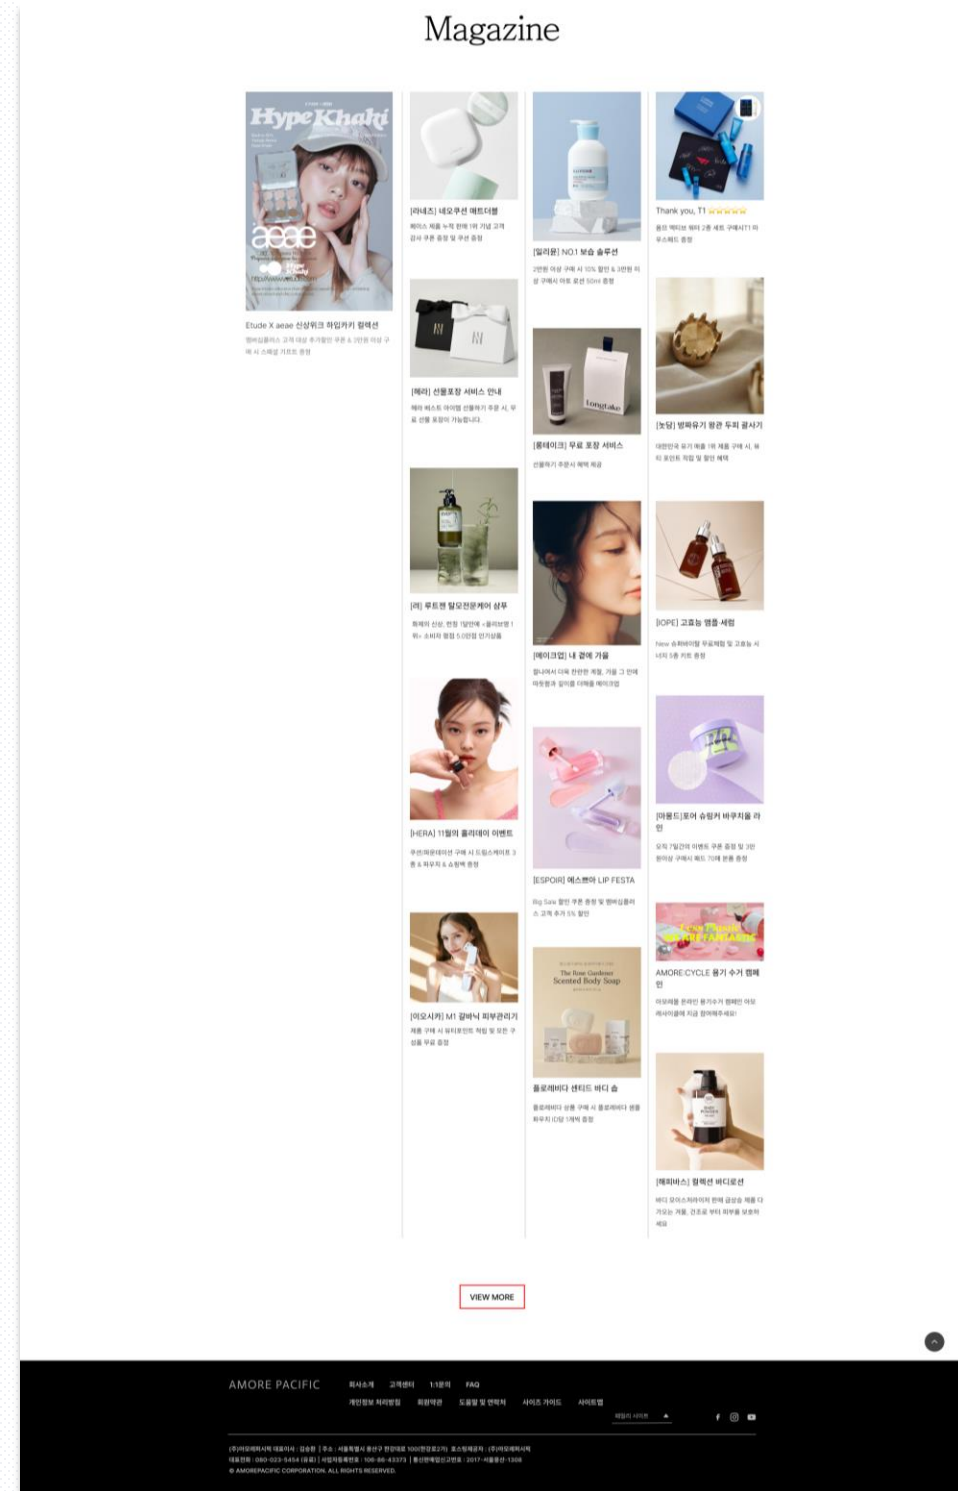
Magazine

Hype Khaki

aeae

Etude X aeae 신상위크 하입카키 컬렉션

[라네즈] 네오쿠션 매트더블

[일리윤] NO.1 보습 솔루션

Thank you, T1

[헤라] 선물포장 서비스 안내

[롱테이크] 무료 포장 서비스

Longtake

[오설록] 발효유기 황관 두피 광사기

[려] 루트젠 탈모전문케어 샴푸

[메이크업] 내 곁에 가을

[IOPE] 고효능 앰플·세럼

[HERA] 11월의 홀리데이 이벤트

[ESPOIR] 에스쁘아 LIP FESTA

[마몽드] 로어 슈링커 바쿠치올 라인

AMORE CYCLE 용기 수거 캠페인

[이오시카] M1 갈바닉 피부관리기

The Rose Gardener Scented Body Soap

플로레비다 센티드 바디 솝

[해피바스] 컬렉션 바디로션

VIEW MORE

AMORE PACIFIC

회사소개 고객센터 1:1문의 FAQ

개인정보 처리방침 회원약관 도움말 및 면책사 사이즈 가이드 사이트맵

© AMOREPACIFIC CORPORATION. ALL RIGHTS RESERVED.